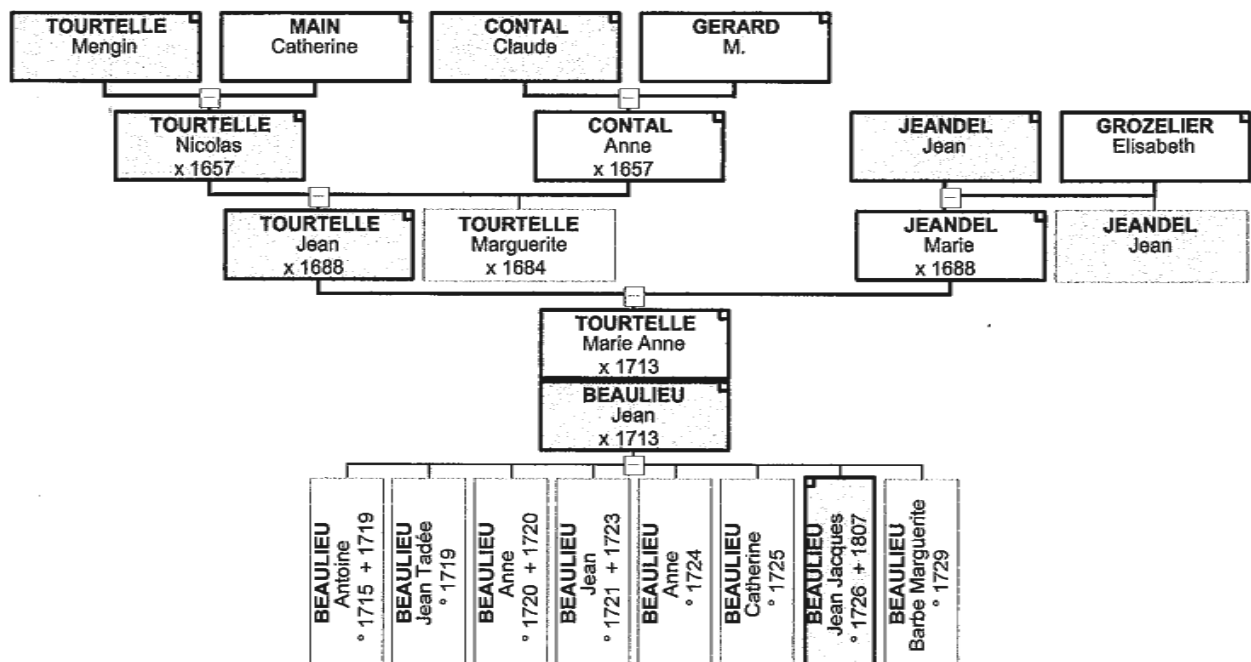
TOURTELLE
Mengin

MAIN
Catherine

CONTAL
Claude

GERARD
M.

TOURTELLE
Nicolas
x 1657

CONTAL
Anne
x 1657

JEANDEL
Jean

GROZELIER
Elisabeth

TOURTELLE
Jean
x 1688

TOURTELLE
Marguerite
x 1684

JEANDEL
Marie
x 1688

JEANDEL
Jean

TOURTELLE
Marie Anne
x 1713

BEAULIEU
Jean
x 1713

BEAULIEU
Antoine
° 1715 + 1719

BEAULIEU
Jean Tadée
° 1719

BEAULIEU
Anne
° 1720 + 1720

BEAULIEU
Jean
° 1721 + 1723

BEAULIEU
Anne
° 1724

BEAULIEU
Catherine
° 1725

BEAULIEU
Jean Jacques
° 1726 + 1807

BEAULIEU
Barbe Marguerite
° 1729